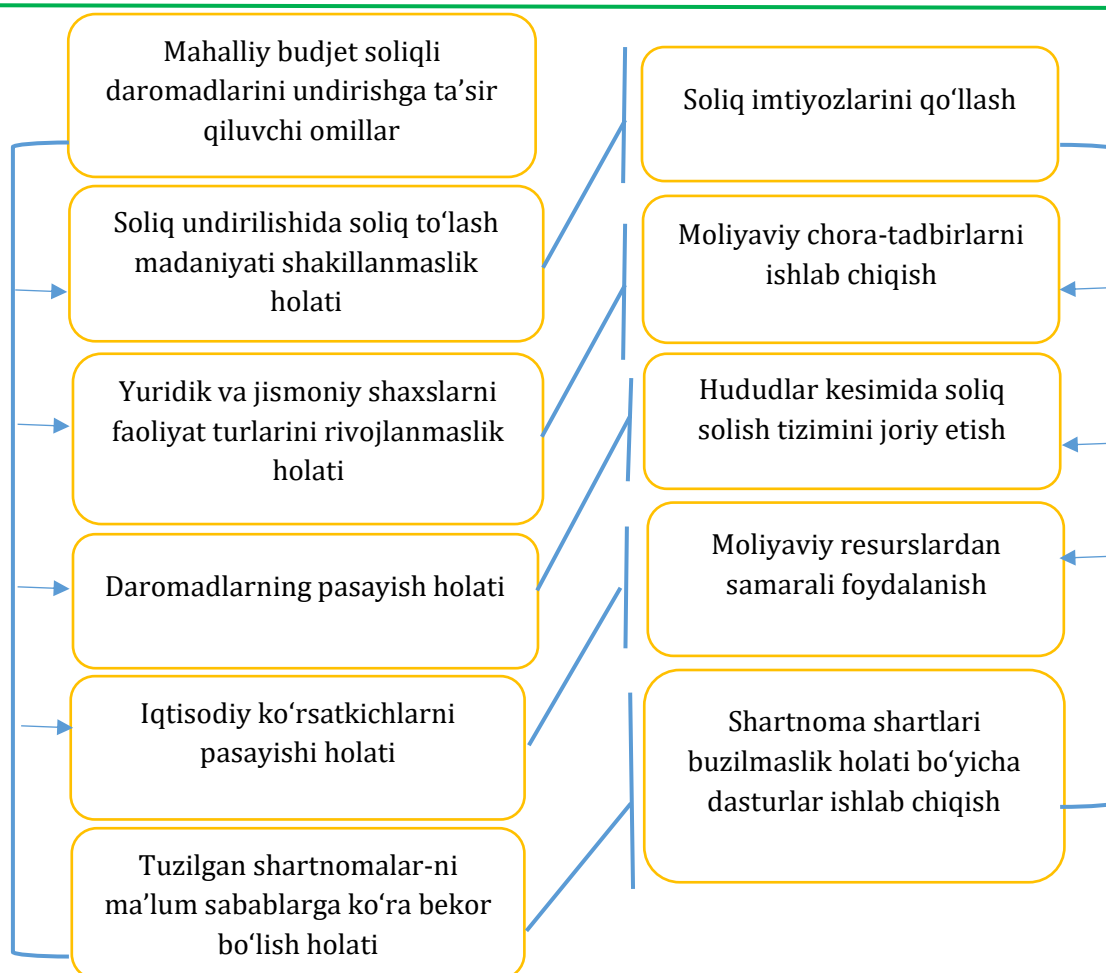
Mahalliy budjet soliqli daromadlarini undirishga ta’sir qiluvchi omillar

Soliq undirilishida soliq to‘lash madaniyati shakillanmaslik holati

Yuridik va jismoniy shaxslarni faoliyat turlarini rivojlanmaslik holati

Daromadlarning pasayish holati

Iqtisodiy ko‘rsatkichlarni pasayishi holati

Tuzilgan shartnomalar-ni ma’lum sabablarga ko‘ra bekor bo‘lish holati

Soliq imtiyozlarini qo‘llash

Moliyaviy chora-tadbirlarni ishlab chiqish

Hududlar kesimida soliq solish tizimini joriy etish

Moliyaviy resurslardan samarali foydalanish

Shartnoma shartlari buzilmaslik holati bo‘yicha dasturlar ishlab chiqish